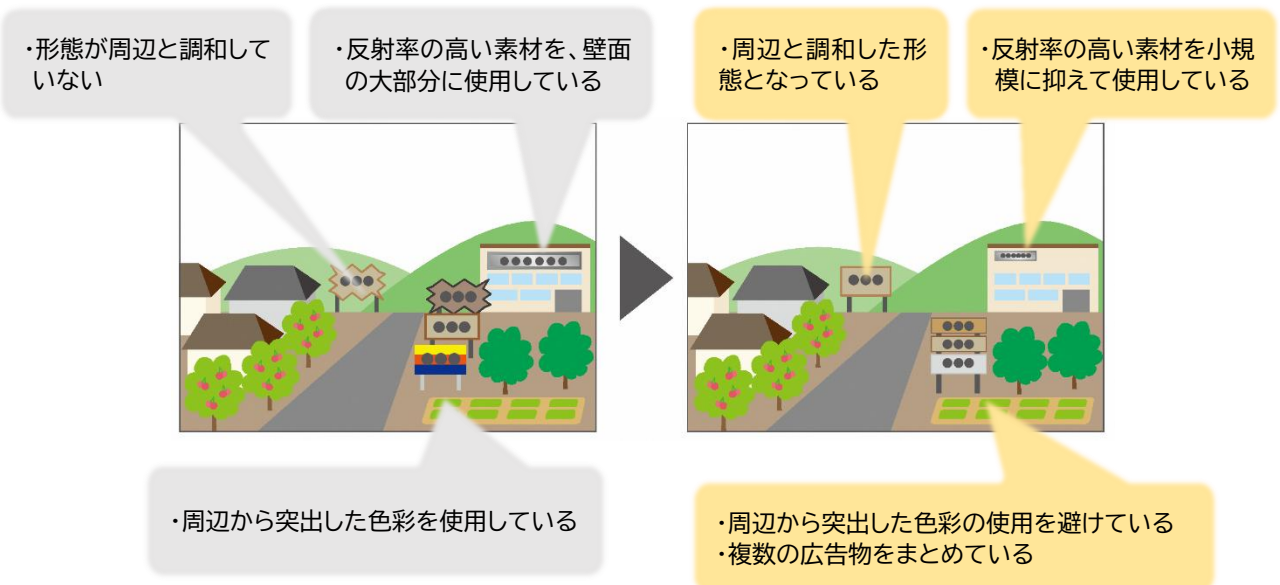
・形態が周辺と調和していない

・反射率の高い素材を、壁面の大部分に使用している

・周辺と調和した形態となっている

・反射率の高い素材を小規模に抑えて使用している

・周辺から突出した色彩を使用している

・周辺から突出した色彩の使用を避けている
・複数の広告物をまとめている